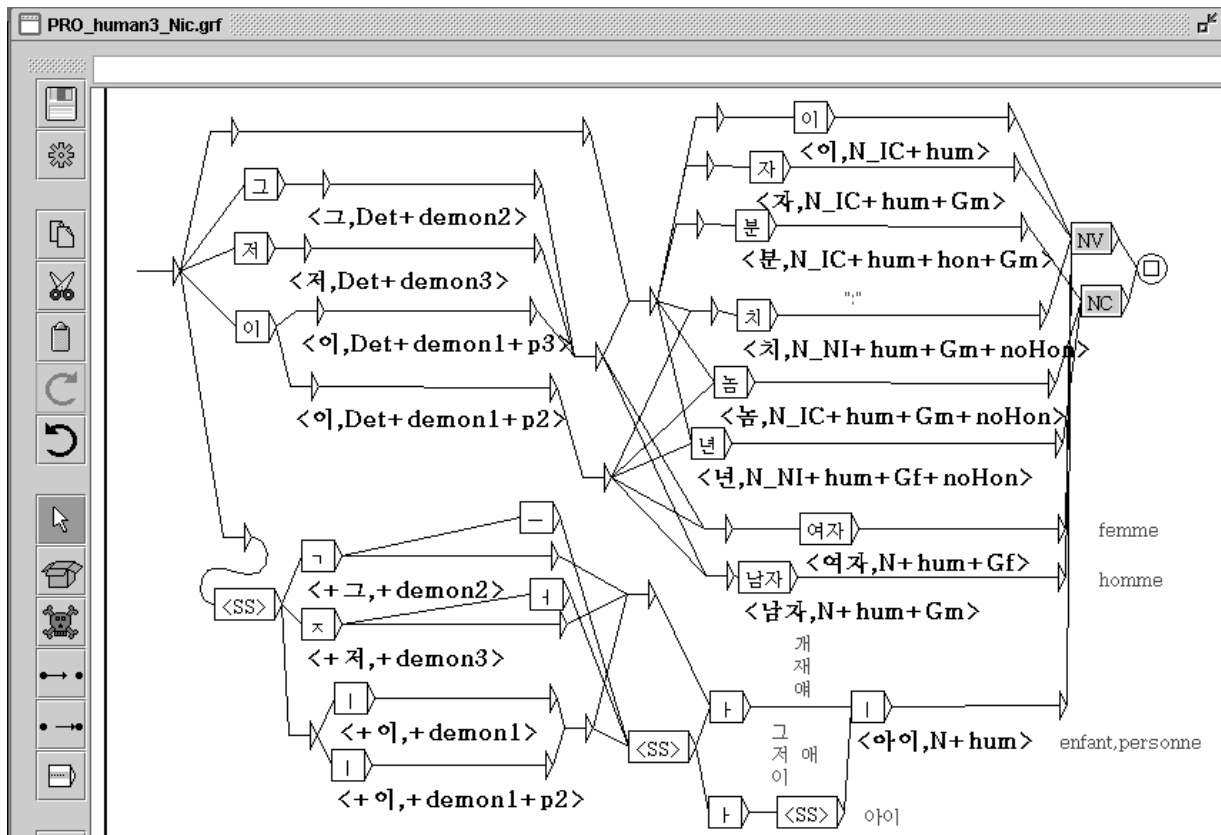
PRO_human3_Nic.grf

그
<그,Det+demon2>
저
<저,Det+demon3>
이
<이,Det+demon1+p3>
<이,Det+demon1+p2>

이
<이,N_IC+hum>
자
<자,N_IC+hum+Gm>
분
<분,N_IC+hum+hon+Gm>
":"
치
<치,N_NI+hum+Gm+noHon>
놈
<놈,N_IC+hum+Gm+noHon>
년
<년,N_NI+hum+Gf+noHon>
여자
<여자,N+hum+Gf>
femme
남자
<남자,N+hum+Gm>
homme
NV
NC

<SS>
ㄱ
<+그,+demon2>
ㅡ
ㅓ
ㅈ
<+저,+demon3>
ㅣ
<+이,+demon1>
ㅣ
<+이,+demon1+p2>
<SS>
개
재
얘
ㅏ
ㅣ
그
저
이
애
<아이,N+hum>
enfant,personne
ㅏ
<SS>
아이